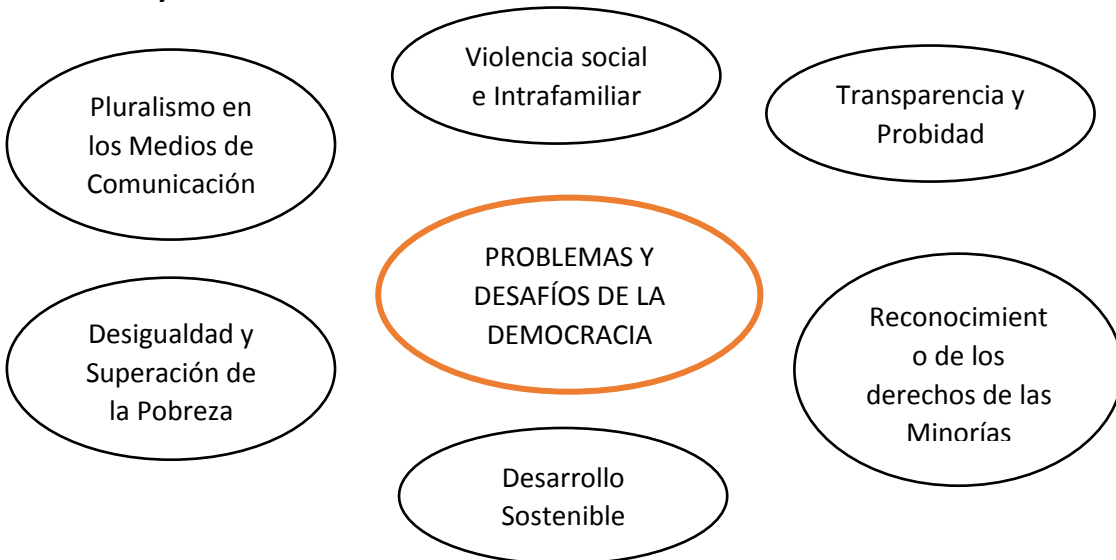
Violencia social e Intrafamiliar

Pluralismo en los Medios de Comunicación

Transparencia y Probidad

PROBLEMAS Y DESAFÍOS DE LA DEMOCRACIA

Desigualdad y Superación de la Pobreza

Reconocimient o de los derechos de las Minorías

Desarrollo Sostenible